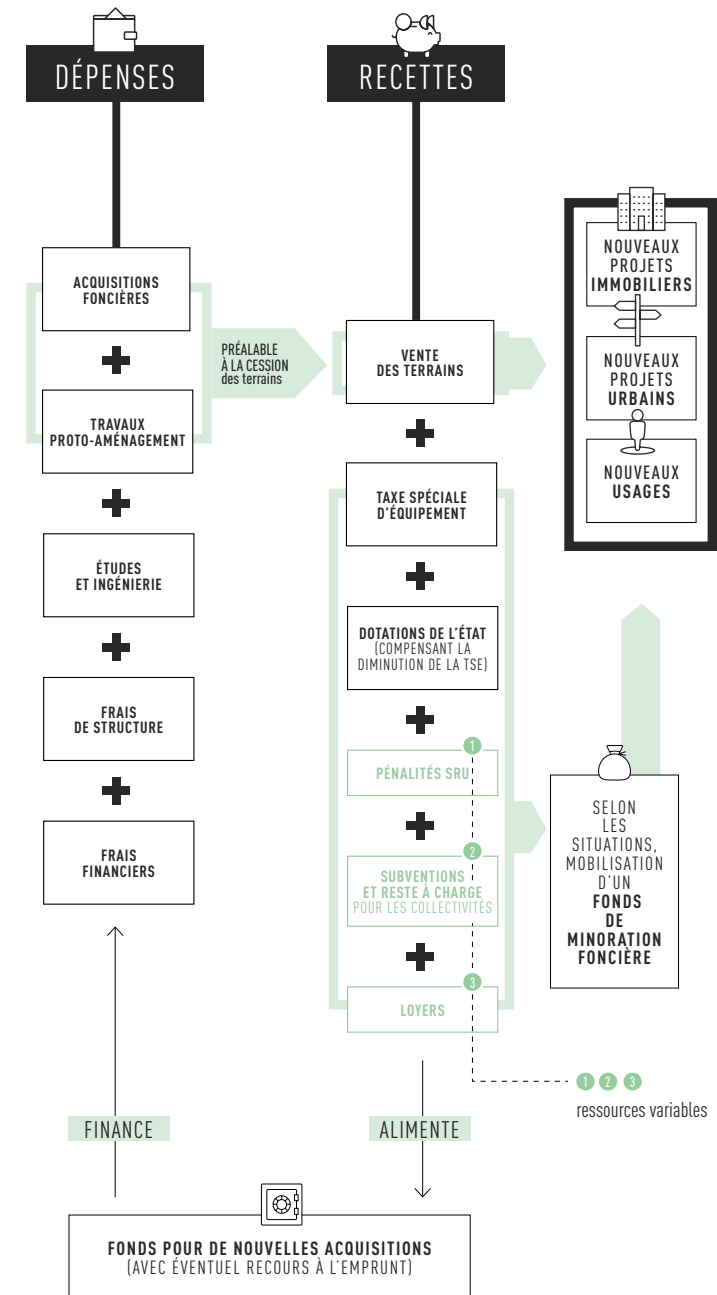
DÉPENSES

RECETTES

ACQUISITIONS FONCIÈRES

+

TRAVAUX PROTO-AMÉNAGEMENT

+

ÉTUDES ET INGÉNIERIE

+

FRAIS DE STRUCTURE

+

FRAIS FINANCIERS

PRÉALABLE À LA CESSION des terrains

VENTE DES TERRAINS

+

TAXE SPÉCIALE D'ÉQUIPEMENT

+

DOTATIONS DE L'ÉTAT (COMPENSANT LA DIMINUTION DE LA TSE)

+

1 PÉNALITÉS SRU

+

2 SUBVENTIONS ET RESTE À CHARGE POUR LES COLLECTIVITÉS

+

3 LOYERS

NOUVEAUX PROJETS IMMOBILIERS

NOUVEAUX PROJETS URBAINS

NOUVEAUX USAGES

SELON LES SITUATIONS, MOBILISATION D'UN FONDS DE MINORATION FONCIÈRE

1 2 3 ressources variables

FINANCE

ALIMENTE

FONDS POUR DE NOUVELLES ACQUISITIONS (AVEC ÉVENTUEL RECOURS À L'EMPRUNT)